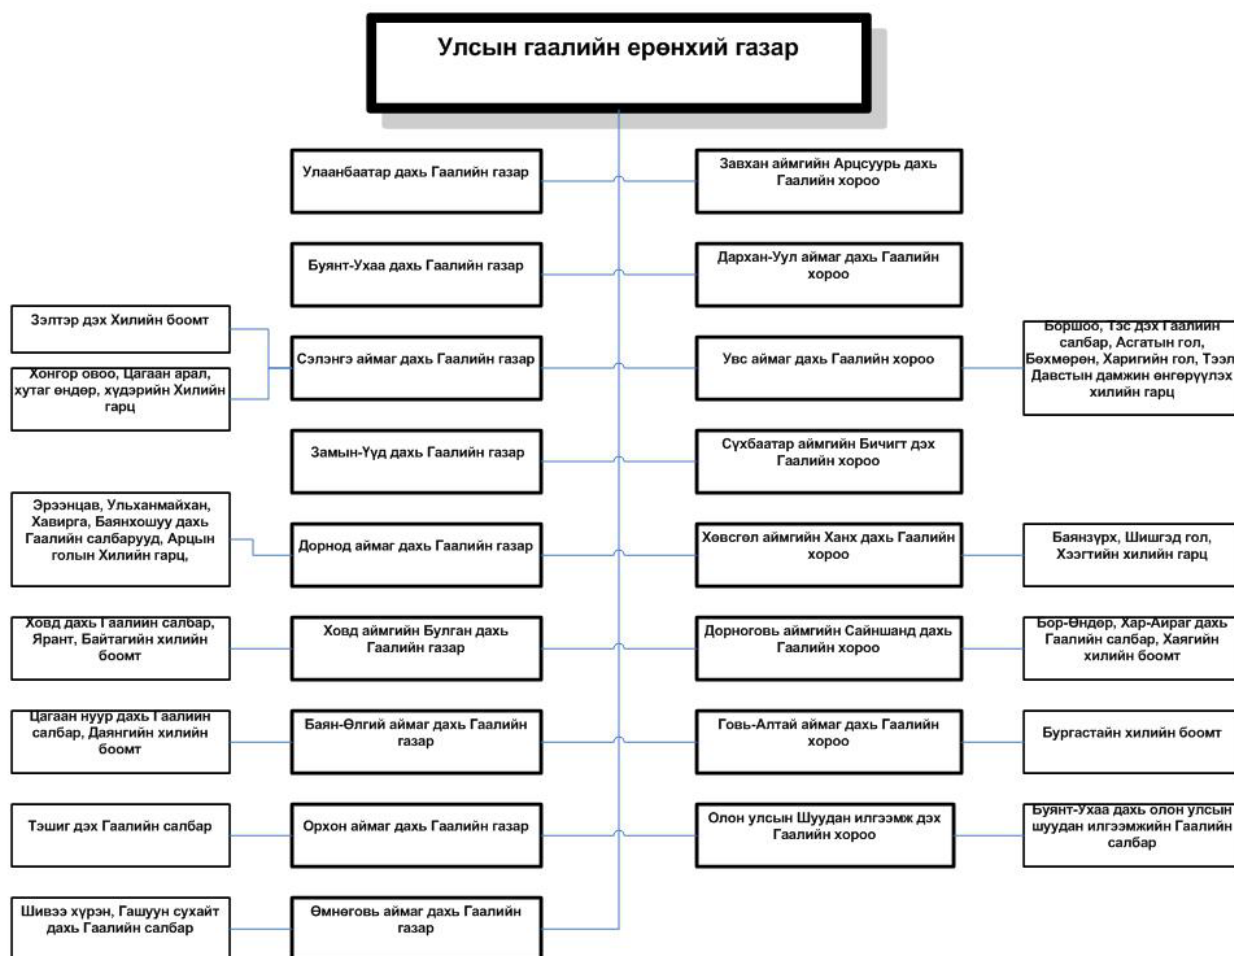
Улсын гаалийн ерөнхий газар

Улаанбаатар дахь Гаалийн газар

Завхан аймгийн Арцсуурь дахь Гаалийн хороо

Буянт-Ухаа дахь Гаалийн газар

Дархан-Уул аймаг дахь Гаалийн хороо

Зэлтэр дэх Хилийн боомт

Хонгор овоо, Цагаан арал, хутаг өндөр, худэрийн Хилийн гарц

Сэлэнгэ аймаг дахь Гаалийн газар

Увс аймаг дахь Гаалийн хороо

Боршоо, Тэс дэх Гаалийн салбар, Асгатын гол, Бөхмөрөн, Харигийн гол, Тээл Давстын дамжин өнгөрүүлэх хилийн гарц

Замын-Үүд дахь Гаалийн газар

Сүхбаатар аймгийн Бичигт дэх Гаалийн хороо

Эрээнцав, Ульханмайхан, Хавирга, Баянхошуу дахь Гаалийн салбарууд, Арцын голын Хилийн гарц,

Дорнод аймаг дахь Гаалийн газар

Хөвсгөл аймгийн Ханх дахь Гаалийн хороо

Баянзүрх, Шишгэд гол, Хээгтийн хилийн гарц

Ховд дахь Гаалийн салбар, Ярант, Байтагийн хилийн боомт

Ховд аймгийн Булган дахь Гаалийн газар

Дорноговь аймгийн Сайншанд дахь Гаалийн хороо

Бор-Өндөр, Хар-Айраг дахь Гаалийн салбар, Хаягийн хилийн боомт

Цагаан нуур дахь Гаалийн салбар, Даянгийн хилийн боомт

Баян-Өлгий аймаг дахь Гаалийн газар

Говь-Алтай аймаг дахь Гаалийн хороо

Бургастайн хилийн боомт

Тэшиг дэх Гаалийн салбар

Орхон аймаг дахь Гаалийн газар

Олон улсын Шуудан илгээмж дэх Гаалийн хороо

Буянт-Ухаа дахь олон улсын шуудан илгээмжийн Гаалийн салбар

Шивээ хүрэн, Гашуун сухайт дахь Гаалийн салбар

Өмнөговь аймаг дахь Гаалийн газар